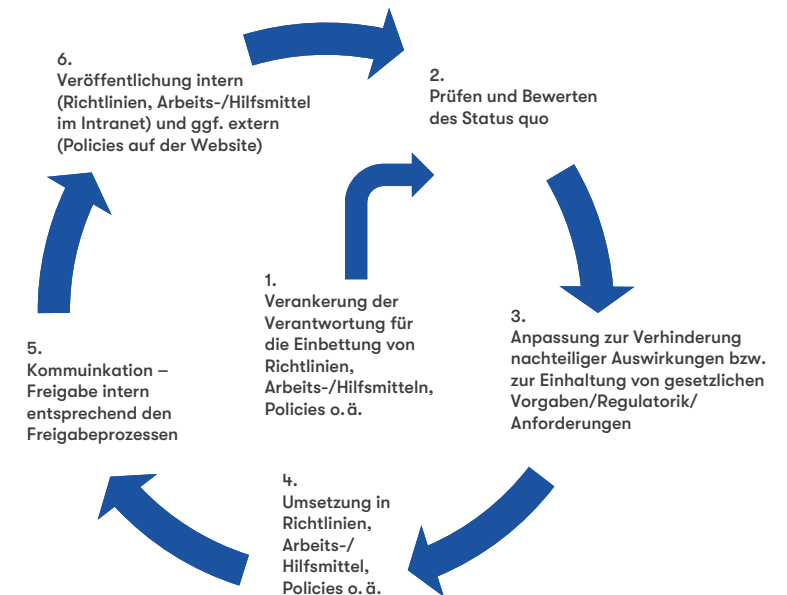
1.
Verankerung der Verantwortung für die Einbettung von Richtlinien, Arbeits-/Hilfsmitteln, Policies o. ä.

2.
Prüfen und Bewerten des Status quo

3.
Anpassung zur Verhinderung nachteiliger Auswirkungen bzw. zur Einhaltung von gesetzlichen Vorgaben/Regulatorik/ Anforderungen

4.
Umsetzung in Richtlinien, Arbeits-/ Hilfsmittel, Policies o. ä.

5.
Kommuinkation – Freigabe intern entsprechend den Freigabeprozessen

6.
Veröffentlichung intern (Richtlinien, Arbeits-/Hilfsmittel im Intranet) und ggf. extern (Policies auf der Website)